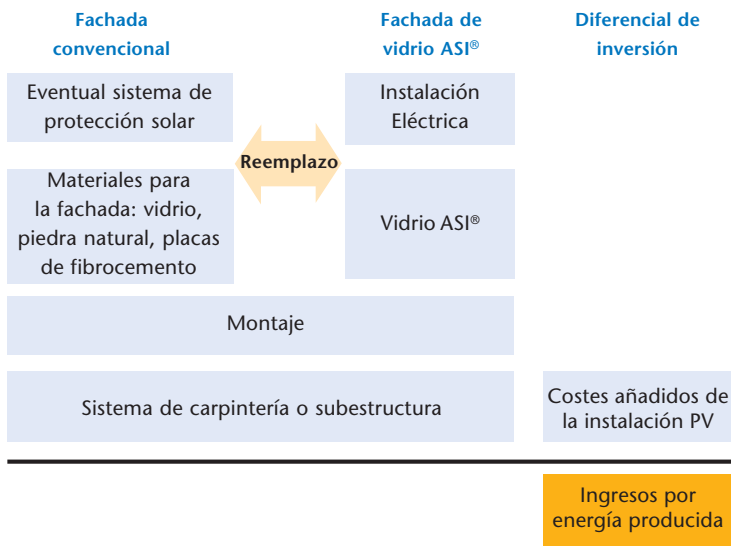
Fachada convencional

Fachada de vidrio ASI®

Diferencial de inversión

Eventual sistema de protección solar

Reemplazo

Instalación Eléctrica

Materiales para la fachada: vidrio, piedra natural, placas de fibrocemento

Vidrio ASI®

Montaje

Sistema de carpintería o subestructura

Costes añadidos de la instalación PV

Ingresos por energía producida